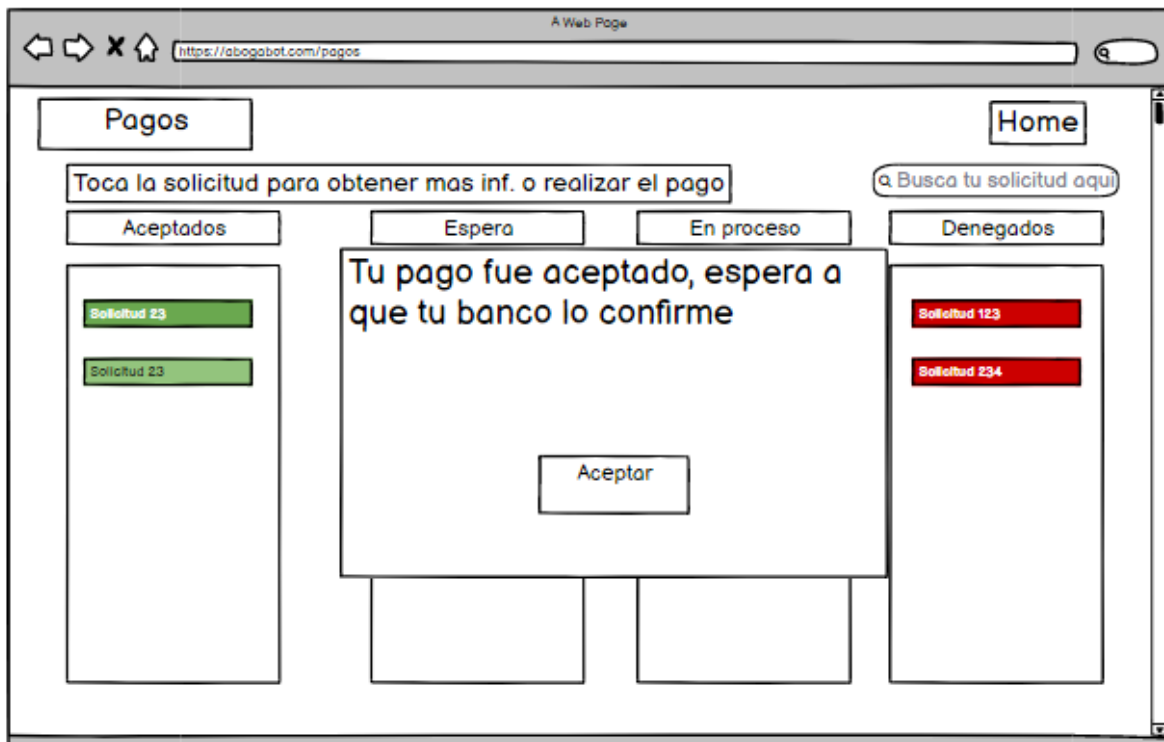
A Web Page

https://abogabot.com/pagos

Pagos

Home

Toca la solicitud para obtener mas inf. o realizar el pago

Busca tu solicitud aqui

Aceptados

Espera

En proceso

Denegados

Solicitud 23

Solicitud 23

Tu pago fue aceptado, espera a que tu banco lo confirme

Aceptar

Solicitud 123

Solicitud 234